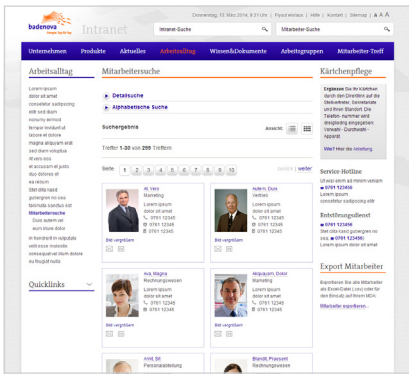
badenova Energie. Tag für Tag

Intranet

Donnerstag, 13. März 2014, 8:31 Uhr | Feedback | Hilfe | Kontakt | Sitemap | A A A

Intranet-Suche

Unternehmen Produkte Aktuelles Arbeitsalltag Wissen&Dokumente Arbeitsgruppen Mitarbeiter-Treff

Arbeitsalltag

Lorem ipsum dolor sit amet consetetur sadipscing elitr sed diam nonumy eirmod tempor invidunt ut labore et dolore Magna aliquyam erat sed diam voluptua At vero eos et accusam et justo duo dolores et ea rebum Stet clita kasd gubergren no sea takimata sanctus est

Mitarbeitersuche

Duis autem vel eum iriure dolor in hendrerit in vulputate velit esse molestie consequat vel illum dolore eu feugiat nulla

Quicklinks

Mitarbeitersuche

Detailsuche

Alphabetische Suche

Suchergebnis

Ansicht

Treffer 1-30 von 299 Treffern

Seite 1 2 3 4 5 6 7 8 9 10 zurück | weiter

Al, Vero
Marketing
Lorem ipsum dolor sit amet
0761 12345
0761 12345
Bild vergrößern

Adem, Duis
Vertrieb
Lorem ipsum dolor sit amet
0761 12345
0761 12345
Bild vergrößern

Ava, Magna
Rechnungswesen
Lorem ipsum dolor sit amet
0761 12345
0761 12345
Bild vergrößern

Aliquyam, Dolor
Marketing
Lorem ipsum dolor sit amet
0761 12345
0761 12345
Bild vergrößern

Amit, Sit
Personalabteilung

Blandit, Praesent
Rechnungswesen

Kärtchenpflege

Ergänzen Sie Ihr Kärtchen durch den Direktlink auf die Stellvertreter, Sonderberufe und Ihren Standort. Die Telefon- nummer wird desgleichen eingegeben: Vorwahl - Durchwahl - Apparat

Wie? Hier die Anleitung

Service-Hotline

Ut wisi enim ad minim veniam
0761 123456
Lorem ipsum dolor sit amet consetetur sadipscing elitr

Entstörungsdienst

0761 123456
Stet clita kasd gubergren no sea
0761 123456
Lorem ipsum dolor

Export Mitarbeiter

Exportieren Sie alle Mitarbeiter als Excel-Datei (.xls) oder für den Einsatz auf Ihrem MDA.

Mitarbeiter exportieren